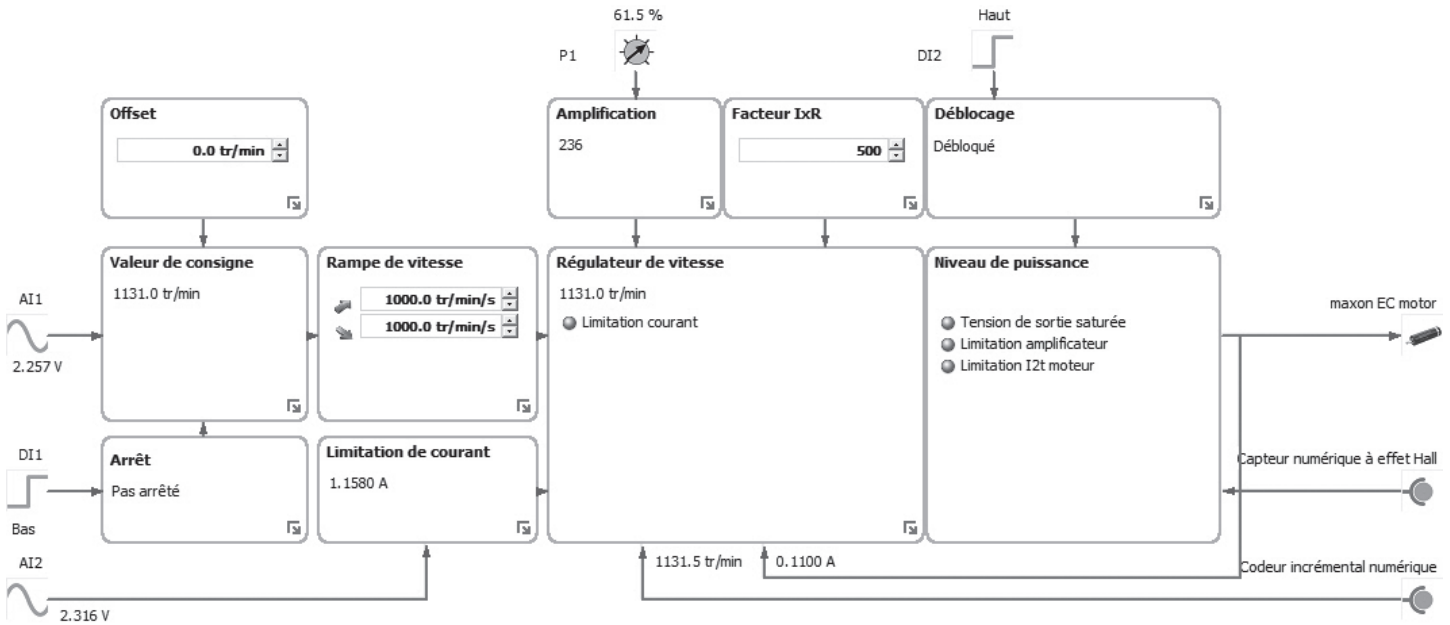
61.5 %

P1

Haut

DI2

Offset

0.0 tr/min

Amplification

236

Facteur IxR

500

Déblocage

Débloqué

AI1

2.257 V

Valeur de consigne

1131.0 tr/min

Rampe de vitesse

1000.0 tr/min/s

1000.0 tr/min/s

Régulateur de vitesse

1131.0 tr/min

Limitation courant

Niveau de puissance

Tension de sortie saturée

Limitation amplificateur

Limitation I2t moteur

maxon EC motor

DI1

Bas

Arrêt

Pas arrêté

Limitation de courant

1.1580 A

Capteur numérique à effet Hall

AI2

2.316 V

1131.5 tr/min

0.1100 A

Codeur incrémental numérique